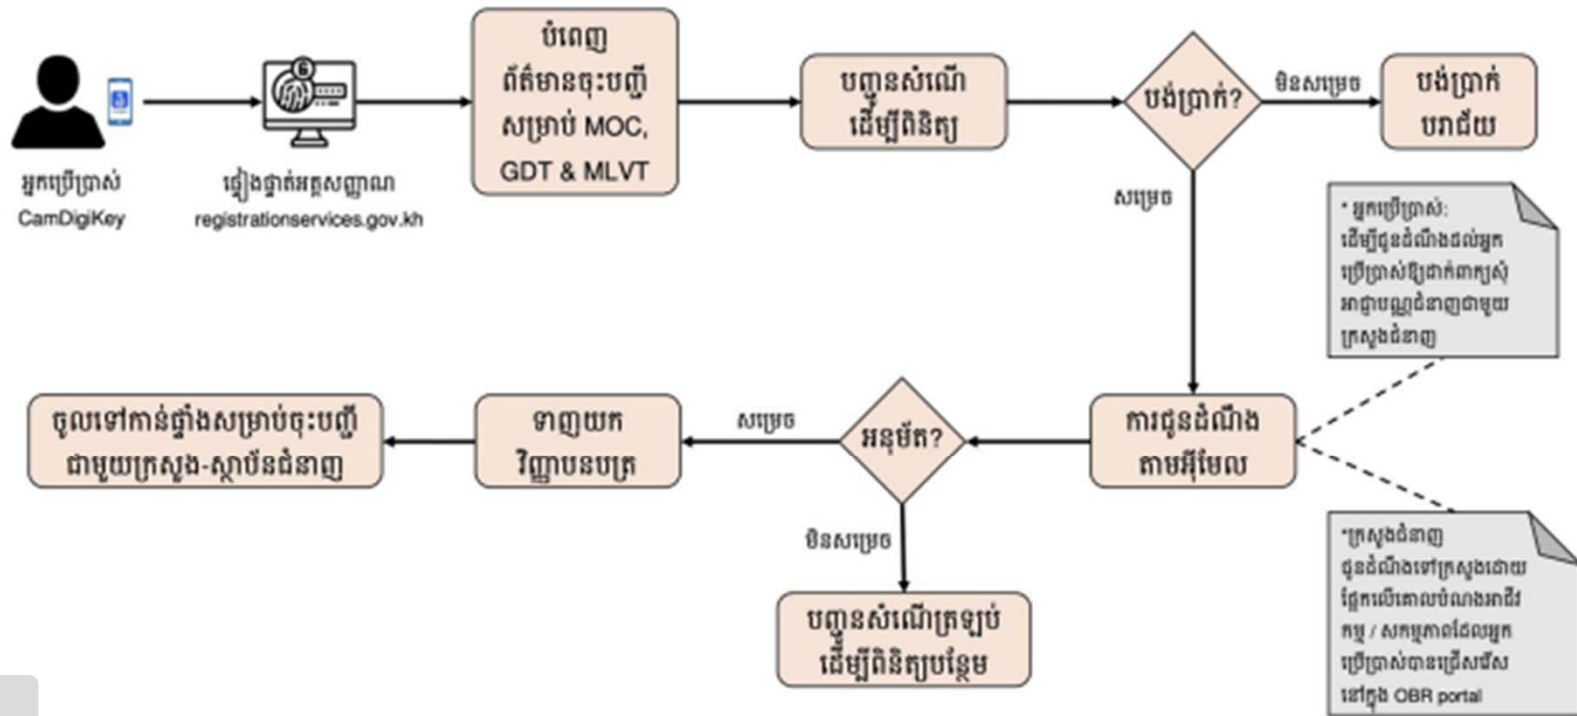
អ្នកប្រើប្រាស់
CamDigiKey

ផ្ទៀងផ្ទាត់អត្តសញ្ញាណ
registrationservices.gov.kh

បំពេញ
ព័ត៌មានចុះបញ្ជី
សម្រាប់ MOC,
GDT & MLVT

បញ្ជូនសំណើ
ដើម្បីពិនិត្យ

បង់ប្រាក់?

មិនសម្រេច

បង់ប្រាក់
បរាជ័យ

សម្រេច

* អ្នកប្រើប្រាស់:
ដើម្បីជូនដំណឹងដល់អ្នកប្រើប្រាស់ឱ្យដាក់ពាក្យសុំអាជ្ញាបណ្ណជំនាញជាមួយក្រសួងជំនាញ

ការជូនដំណឹង
តាមអ៊ីមែល

អនុម័ត?

សម្រេច

ទាញយក
វិញ្ញាបនបត្រ

ចូលទៅកាន់ផ្ទាំងសម្រាប់ចុះបញ្ជី
ជាមួយក្រសួង-ស្ថាប័នជំនាញ

មិនសម្រេច

បញ្ជូនសំណើត្រឡប់
ដើម្បីពិនិត្យបន្ថែម

*ក្រសួងជំនាញ
ជូនដំណឹងទៅក្រសួងដោយផ្អែកលើគោលបំណងអាជីវកម្ម / សកម្មភាពដែលអ្នកប្រើប្រាស់បានជ្រើសរើសនៅក្នុង OBR portal